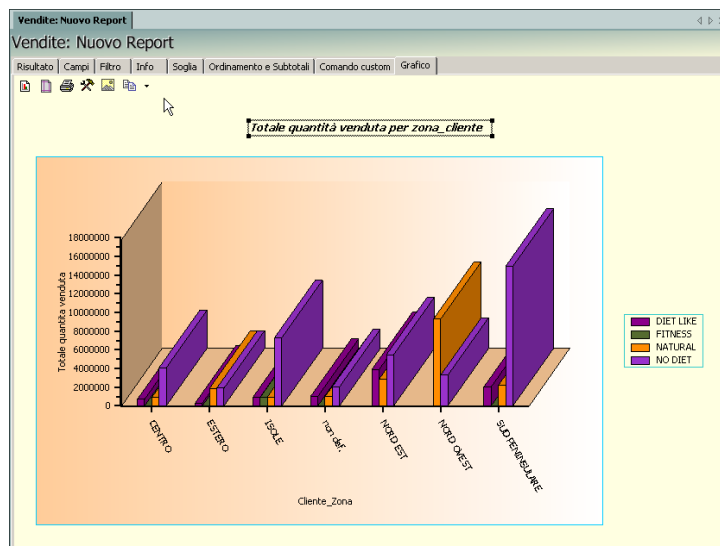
Vendite: Nuovo Report

Vendite: Nuovo Report

Risultato | Campi | Filtro | Info | Soglia | Ordinamento e Subtotali | Comando custom | Grafico

Totale quantità venduta per zona_cliente

Totale quantita venduta

18000000
16000000
14000000
12000000
10000000
8000000
6000000
4000000
2000000
0

CENTRO
ESTERO
ISOLE
non def.
NORD EST
NORD OVEST
SUD PENINSULARE

Cliente_Zona

DIET LIKE
FITNESS
NATURAL
NO DIET